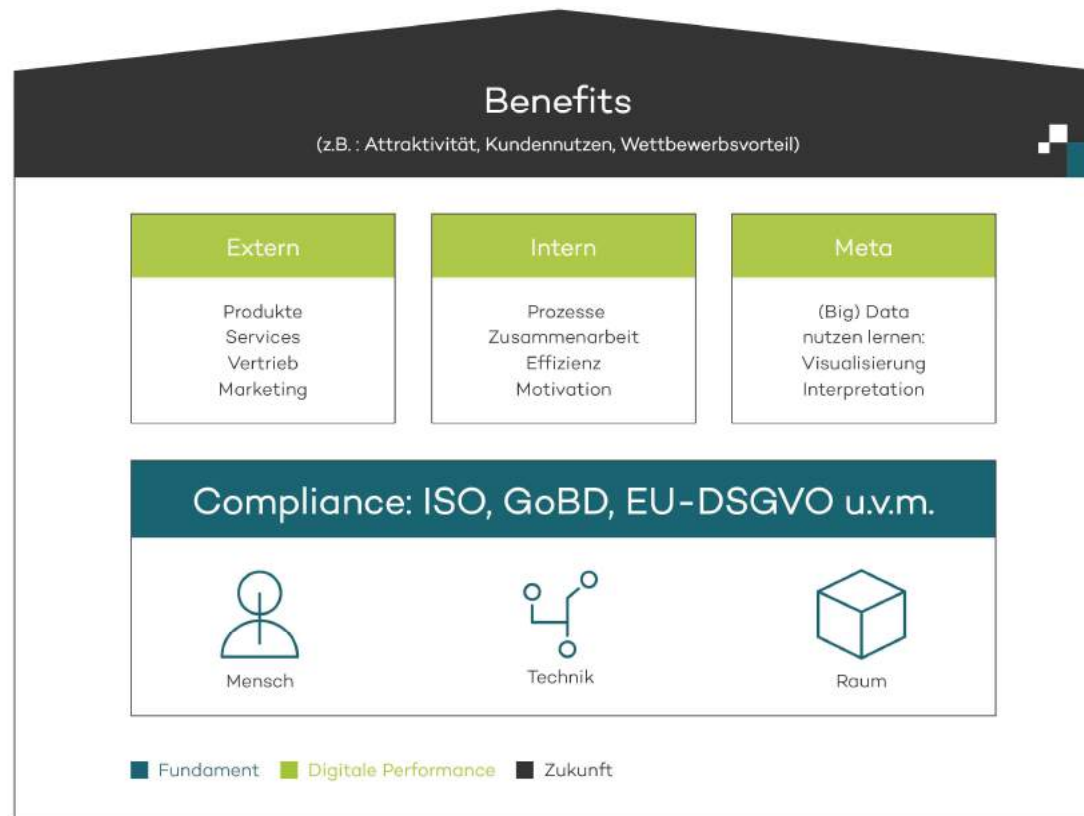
Benefits

(z.B. : Attraktivität, Kundennutzen, Wettbewerbsvorteil)

Extern

Produkte
Services
Vertrieb
Marketing

Intern

Prozesse
Zusammenarbeit
Effizienz
Motivation

Meta

(Big) Data
nutzen lernen:
Visualisierung
Interpretation

Compliance: ISO, GoBD, EU-DSGVO u.v.m.

Mensch

Technik

Raum

Fundament
Digitale Performance
Zukunft